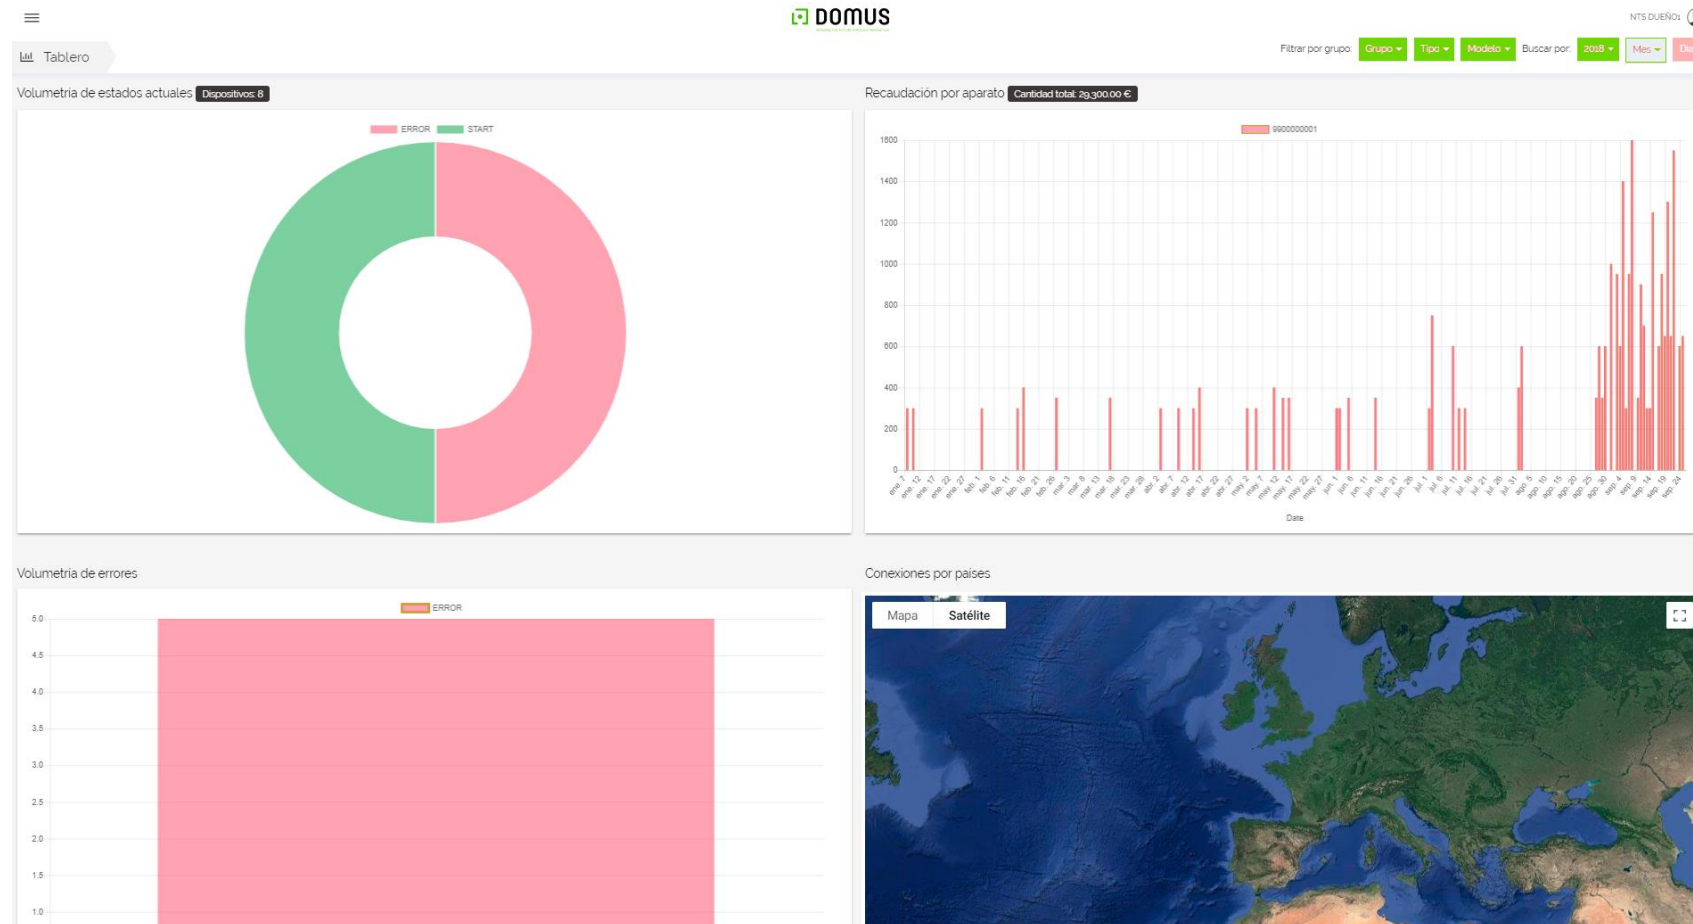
DOMUS

NTS DUEÑO

Tablero

Filtrar por grupo: Grupo Tipo Modelo Buscar por: 2018 Mes Di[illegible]

Volumetria de estados actuales Dispositivos: 8

ERROR START

Recaudación por aparato Cantidad total: 29.300.00 €

9900000001

1800
1400
1200
1000
800
600
400
200
0

ene. 7 ene. 12 ene. 17 ene. 22 ene. 27 feb. 1 feb. 6 feb. 11 feb. 16 feb. 21 feb. 26 mar. 3 mar. 8 mar. 13 mar. 18 mar. 23 mar. 28 abr. 2 abr. 7 abr. 12 abr. 17 abr. 22 abr. 27 may. 2 may. 7 may. 12 may. 17 may. 22 may. 27 jun. 1 jun. 6 jun. 11 jun. 16 jun. 21 jun. 26 jul. 1 jul. 6 jul. 11 jul. 16 jul. 21 jul. 26 jul. 31 ago. 5 ago. 10 ago. 15 ago. 20 ago. 25 ago. 30 sep. 4 sep. 9 sep. 14 sep. 19 sep. 24

Date

Volumetria de errores

ERROR

5.0
4.5
4.0
3.5
3.0
2.5
2.0
1.5
1.0

Conexiones por paises

Mapa Satélite